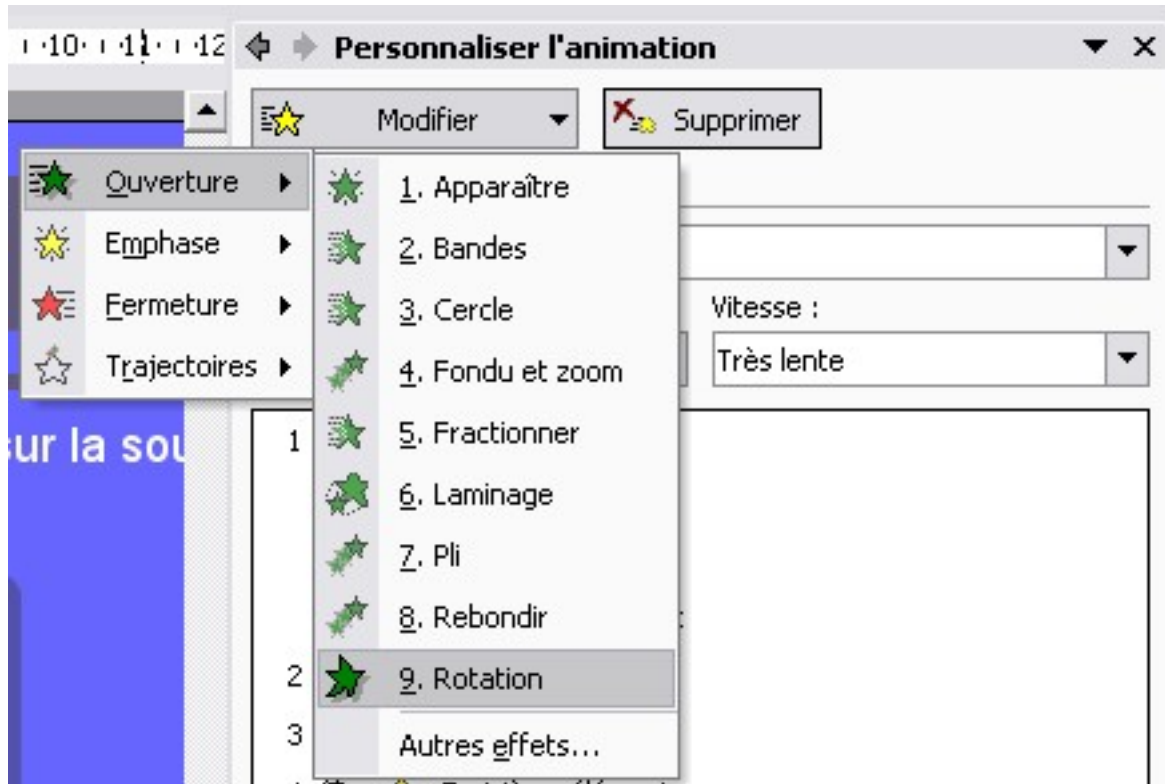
10 · 11 · 12 Personnaliser l'animation ▼ ×

Modifier Supprimer

Ouverture
Emphase
Fermeture
Trajectoires

1. Apparaître
2. Bandes
3. Cercle
4. Fondu et zoom
5. Fractionner
6. Laminage
7. Pli
8. Rebondir
9. Rotation
Autres effets...

Vitesse :
Très lente

ur la sou

1
2
3